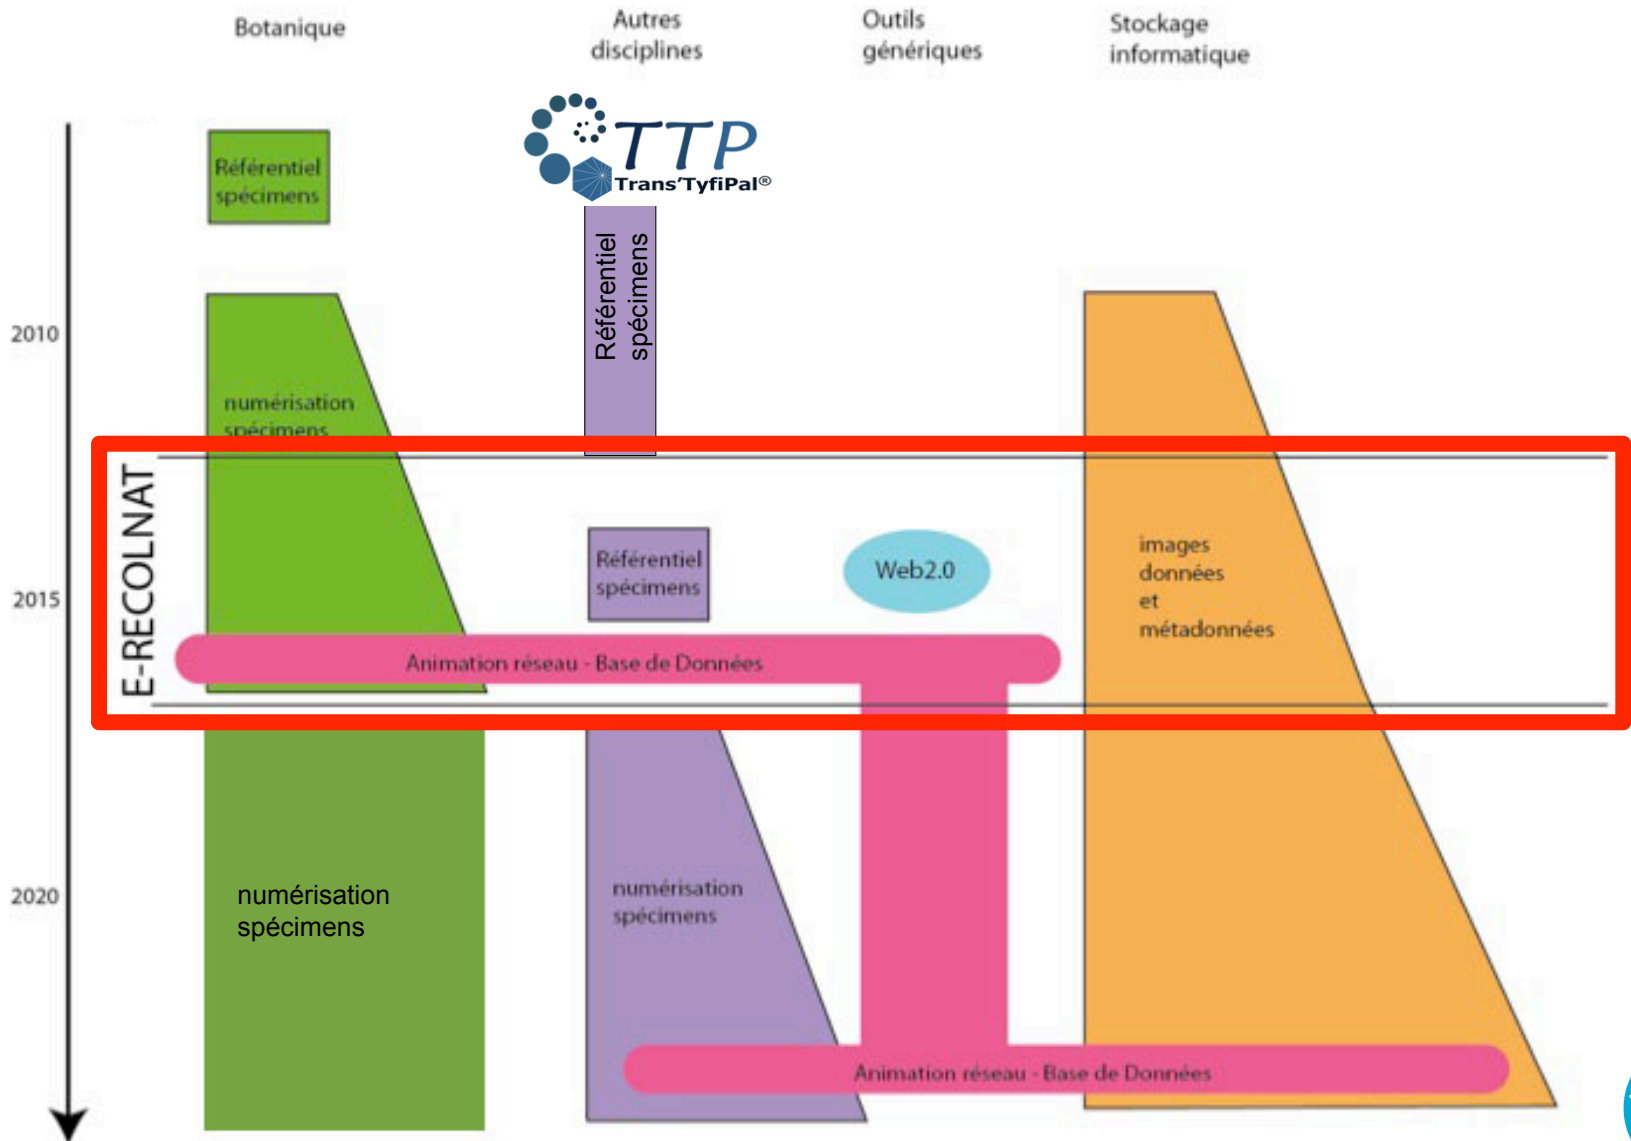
Botanique

Autres disciplines

Outils génériques

Stockage informatique

TTP
Trans'TyfiPal®

Référentiel spécimens

Référentiel spécimens

2010

numérisation spécimens

E-RECOLNAT

Référentiel spécimens

Web2.0

images
données
et
métadonnées

2015

Animation réseau - Base de Données

2020

numérisation spécimens

numérisation spécimens

Animation réseau - Base de Données